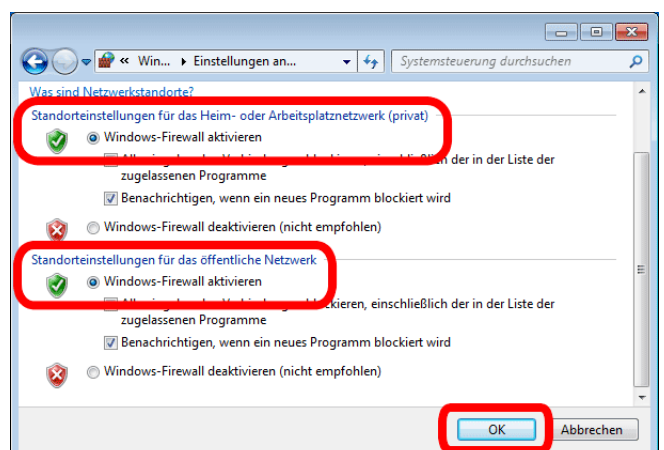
« Win... ▸ Einstellungen an... ▾ Systemsteuerung durchsuchen

Was sind Netzwerkstandorte?

Standorteinstellungen für das Heim- oder Arbeitsplatznetzwerk (privat)

Windows-Firewall aktivieren

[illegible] der in der Liste der zugelassenen Programme

Benachrichtigen, wenn ein neues Programm blockiert wird

Windows-Firewall deaktivieren (nicht empfohlen)

Standorteinstellungen für das öffentliche Netzwerk

Windows-Firewall aktivieren

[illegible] ckieren, einschließlich der in der Liste der zugelassenen Programme

Benachrichtigen, wenn ein neues Programm blockiert wird

Windows-Firewall deaktivieren (nicht empfohlen)

OK Abbrechen